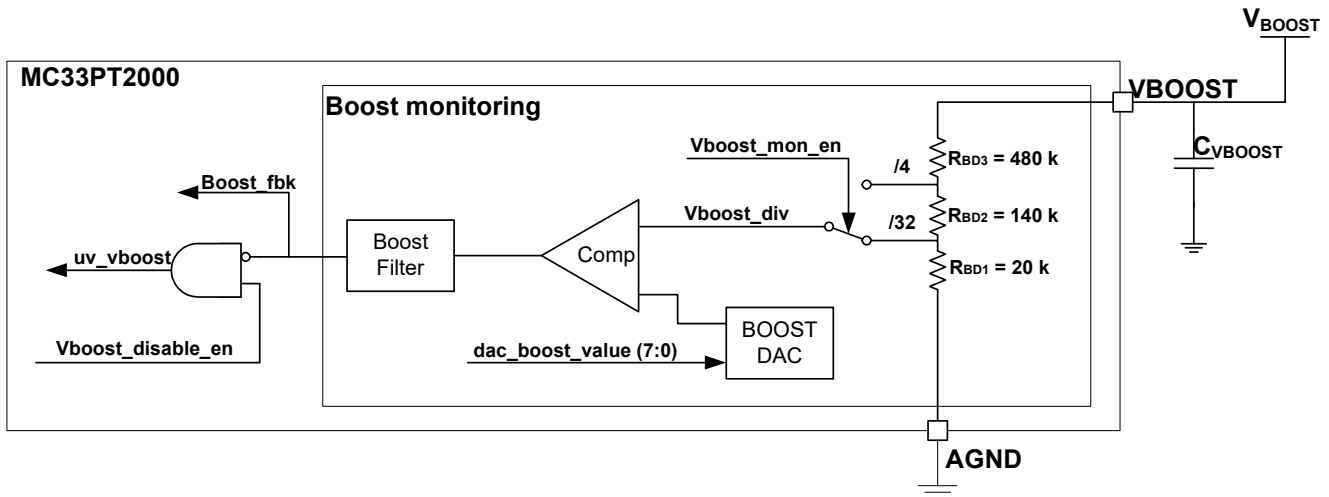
$V_{BOOST}$

MC33PT2000

Boost monitoring

VBOOST

$C_{VBOOST}$

Vboost_mon_en

/4

$R_{BD3}$ = 480 k

Boost_fbk

Vboost_div

/32

$R_{BD2}$ = 140 k

uv_vboost

Boost Filter

Comp

$R_{BD1}$ = 20 k

BOOST DAC

Vboost_disable_en

dac_boost_value (7:0)

AGND